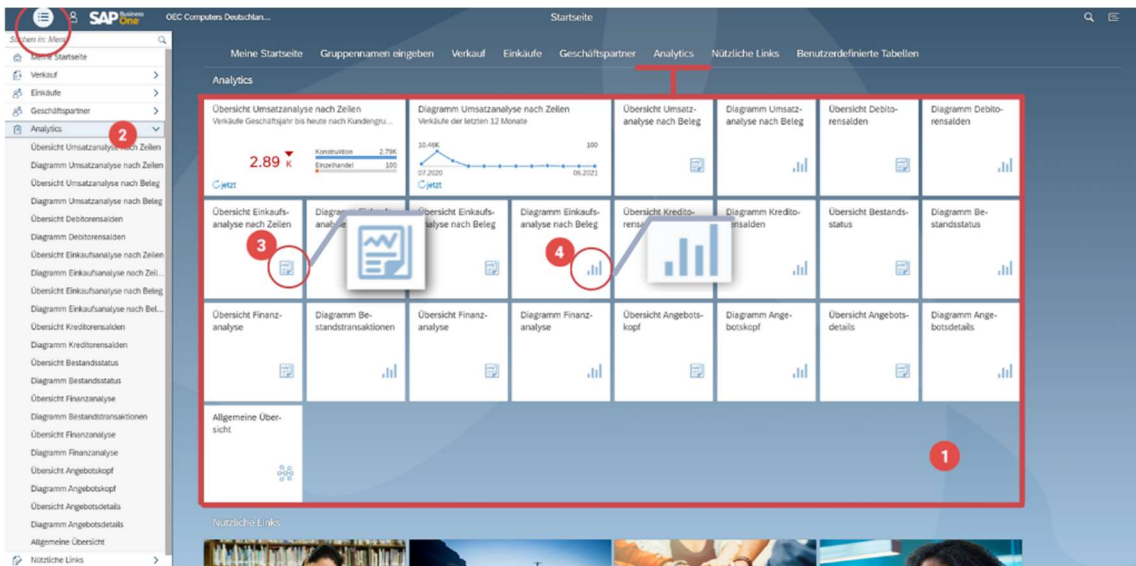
SAP Business One OEC Computers Deutschlan... Startseite

Suchen in: Menü
Meine Startseite
Verkauf
Einkäufe
Geschäftspartner
Analytics
2
Übersicht Umsatzanalyse nach Zeilen
Diagramm Umsatzanalyse nach Zeilen
Übersicht Umsatzanalyse nach Beleg
Diagramm Umsatzanalyse nach Beleg
Übersicht Debitorensalden
Diagramm Debitorensalden
Übersicht Einkaufsanalyse nach Zeilen
Diagramm Einkaufsanalyse nach Zeil...
Übersicht Einkaufsanalyse nach Beleg
Diagramm Einkaufsanalyse nach Bel...
Übersicht Kreditorensalden
Diagramm Kreditorensalden
Übersicht Bestandsstatus
Diagramm Bestandsstatus
Übersicht Finanzanalyse
Diagramm Bestandstransaktionen
Übersicht Finanzanalyse
Diagramm Finanzanalyse
Übersicht Angebotskopf
Diagramm Angebotskopf
Übersicht Angebotsdetails
Diagramm Angebotsdetails
Allgemeine Übersicht
Nützliche Links

Meine Startseite Gruppennamen eingeben Verkauf Einkäufe Geschäftspartner Analytics Nützliche Links Benutzerdefinierte Tabellen

Analytics

Übersicht Umsatzanalyse nach Zeilen
Verkäufe Geschäftsjahr bis heute nach Kundengru...
2.89 K
Konstruktion 2.79K
Einzelhandel 100
jetzt

Diagramm Umsatzanalyse nach Zeilen
Verkäufe der letzten 12 Monate
10.46K
100
07.2020
06.2021
jetzt

Übersicht Umsatzanalyse nach Beleg

Diagramm Umsatzanalyse nach Beleg

Übersicht Debitorensalden

Diagramm Debitorensalden

Übersicht Einkaufsanalyse nach Zeilen
3

Diagramm Einkaufsanalyse

Übersicht Einkaufsanalyse nach Beleg

Diagramm Einkaufsanalyse nach Beleg
4

Übersicht Kreditorensalden

Diagramm Kreditorensalden

Übersicht Bestandsstatus

Diagramm Bestandsstatus

Übersicht Finanzanalyse

Diagramm Bestandstransaktionen

Übersicht Finanzanalyse

Diagramm Finanzanalyse

Übersicht Angebotskopf

Diagramm Angebotskopf

Übersicht Angebotsdetails

Diagramm Angebotsdetails

Allgemeine Übersicht

1

Nützliche Links